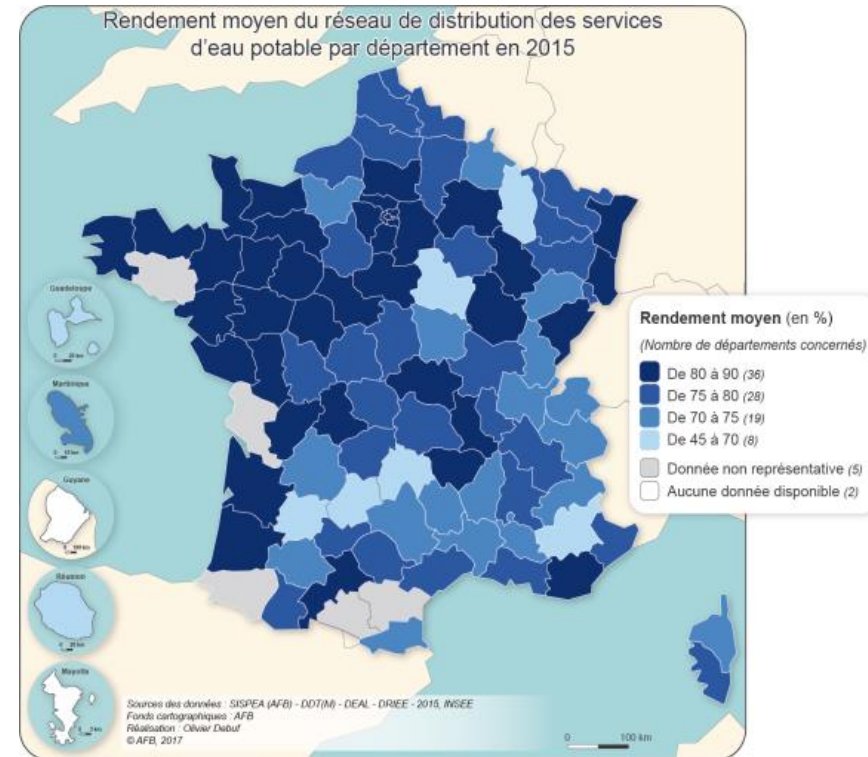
Rendement moyen du réseau de distribution des services d'eau potable par département en 2015

Guadeloupe

Martinique

Guyane

Réunion

Mayotte

Rendement moyen (en %)
(Nombre de départements concernés)
De 80 à 90 (36)
De 75 à 80 (28)
De 70 à 75 (19)
De 45 à 70 (8)
Donnée non représentative (5)
Aucune donnée disponible (2)

Sources des données : SISPEA (AFB) - DDT(M) - DEAL - DRIEE - 2015, INSEE
Fonds cartographiques : AFB
Réalisation : Olivier Debuf
© AFB, 2017

0 100 km